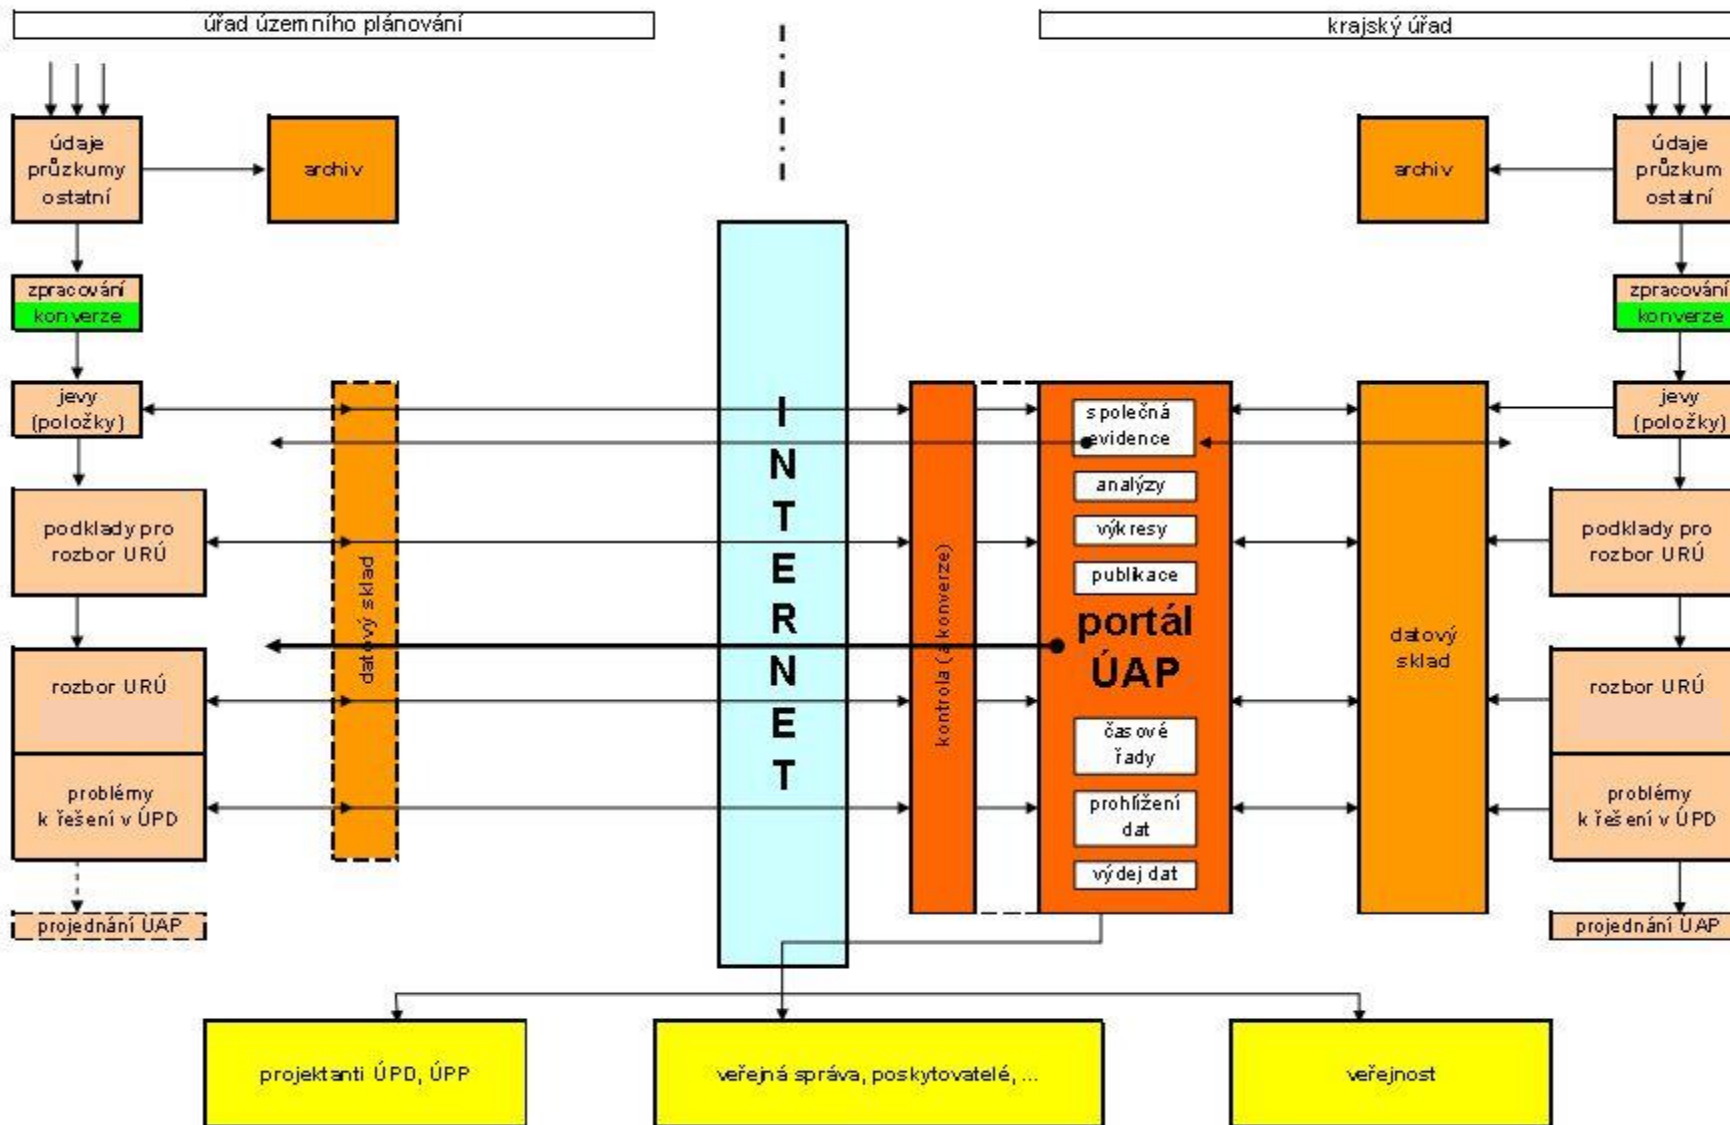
úřad územního plánování

krajský úřad

údaje průzkumy ostatní

archiv

zpracování konverze

jevy (položky)

podklady pro rozbor URÚ

rozbor URÚ

problémy k řešení v ÚPD

projednání UAP

datový sklad

INTERNET

kontrola (a konverze)

společná evidence

analýzy

výkresy

publikace

portál ÚAP

časové řady

prohlížení dat

výdej dat

datový sklad

archiv

údaje průzkum ostatní

zpracování konverze

jevy (položky)

podklady pro rozbor URÚ

rozbor URÚ

problémy k řešení v ÚPD

projednání UAP

projektanti ÚPD, ÚPP

veřejná správa, poskytovatelé, ...

veřejnost